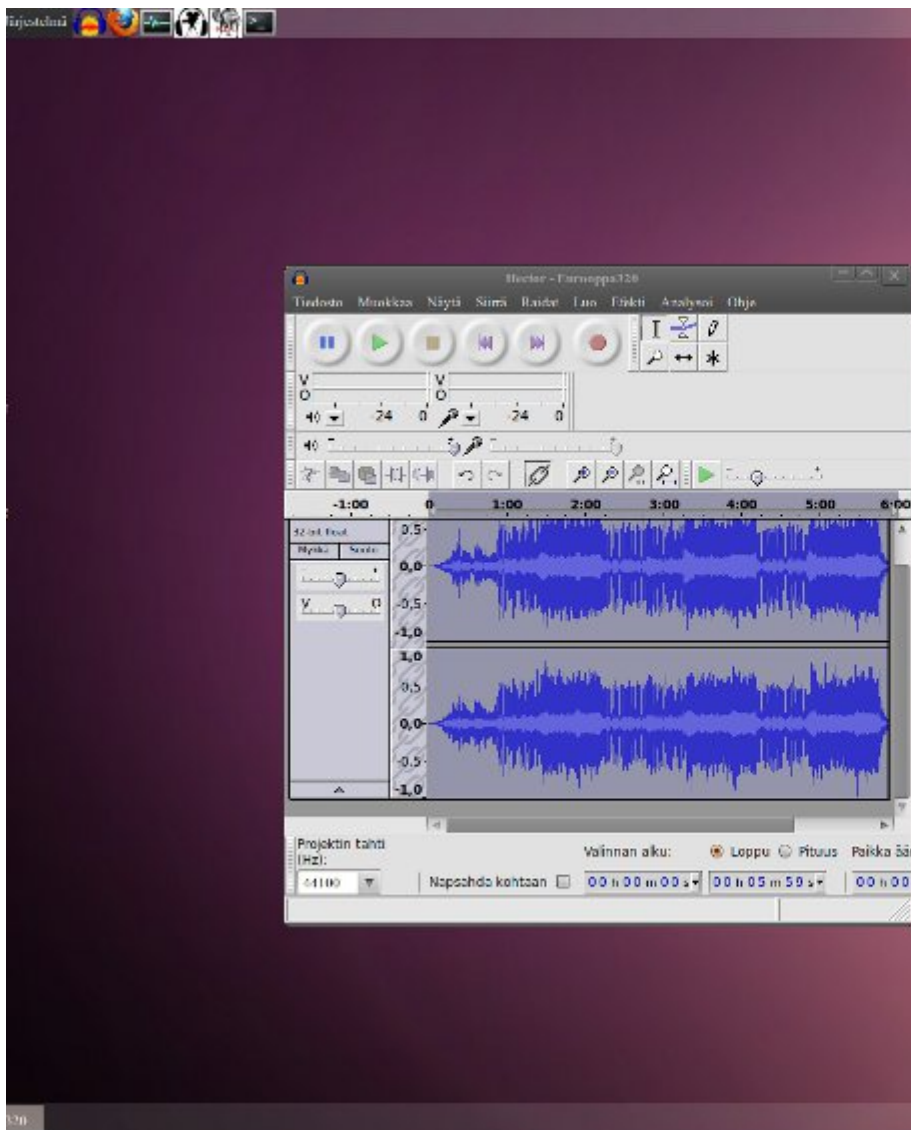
Järjestelmä

Hector - Euroappa320

Tiedosto Muokkaa Näytä Siirrä Raidat Luo Efekti Analysoi Ohje

V
O
-24 0 -24 0

-1:00 0 1:00 2:00 3:00 4:00 5:00 6:00

32-bit float
Mykkä Soolo

0,5
0,0
-0,5
-1,0
1,0
0,5
0,0
-0,5
-1,0

Projektin tahti (Hz):
44100
Napsahda kohtaan
Valinnan alku:
Loppu Pituus
Paikka ää
00 h 00 m 00 s
00 h 05 m 59 s
00 h 00

320